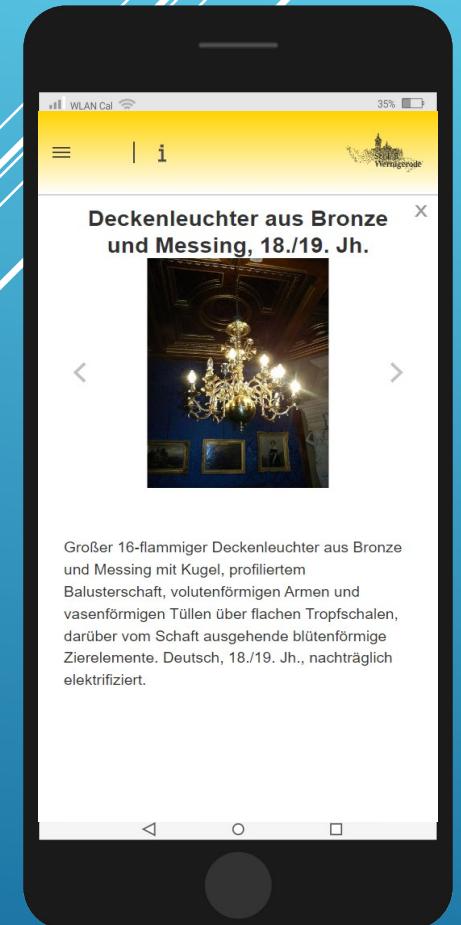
WLAN Cal 35%

Wernigerode

Deckenleuchter aus Bronze und Messing, 18./19. Jh.

Großer 16-flammiger Deckenleuchter aus Bronze und Messing mit Kugel, profiliertem Balusterschaft, volutenförmigen Armen und vasenförmigen Tüllen über flachen Tropfschalen, darüber vom Schaft ausgehende blütenförmige Zierelemente. Deutsch, 18./19. Jh., nachträglich elektrifiziert.